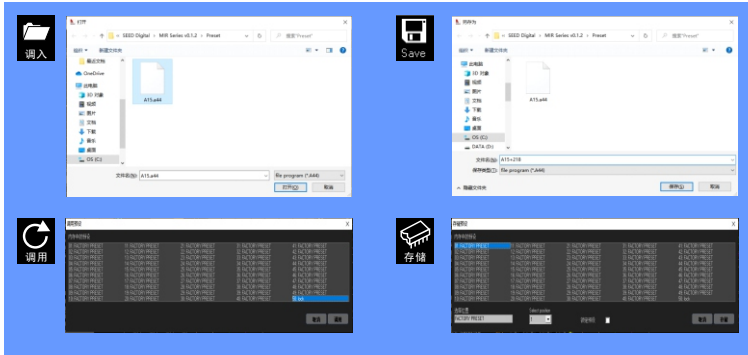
调入

打开

« SEED Digital › MIR Series v3.1.2 › Preset

搜索"Preset"

组织 ▾ 新建文件夹

最近文档

OneDrive

此电脑

3D 对象

视频

图片

文档

下载

音乐

桌面

OS (C:)

A15.a44

文件名(N): A15.a44

file program (*.A44)

打开(O)

取消

Save

另存为

« SEED Digital › MIR Series v3.1.2 › Preset

搜索"Preset"

组织 ▾ 新建文件夹

此电脑

3D 对象

视频

图片

文档

下载

音乐

桌面

OS (C:)

DATA (D:)

A15.a44

文件名(N): A15+218

保存类型(T): file program (*.A44)

隐藏文件夹

保存(S)

取消

调用

调用预设

X

内存中的预设

| 01 FACTORY PRESET | 11 FACTORY PRESET | 21 FACTORY PRESET | 31 FACTORY PRESET | 41 FACTORY PRESET |
|---|---|---|---|---|
| 02 FACTORY PRESET | 12 FACTORY PRESET | 22 FACTORY PRESET | 32 FACTORY PRESET | 42 FACTORY PRESET |
| 03 FACTORY PRESET | 13 FACTORY PRESET | 23 FACTORY PRESET | 33 FACTORY PRESET | 43 FACTORY PRESET |
| 04 FACTORY PRESET | 14 FACTORY PRESET | 24 FACTORY PRESET | 34 FACTORY PRESET | 44 FACTORY PRESET |
| 05 FACTORY PRESET | 15 FACTORY PRESET | 25 FACTORY PRESET | 35 FACTORY PRESET | 45 FACTORY PRESET |
| 06 FACTORY PRESET | 16 FACTORY PRESET | 26 FACTORY PRESET | 36 FACTORY PRESET | 46 FACTORY PRESET |
| 07 FACTORY PRESET | 17 FACTORY PRESET | 27 FACTORY PRESET | 37 FACTORY PRESET | 47 FACTORY PRESET |
| 08 FACTORY PRESET | 18 FACTORY PRESET | 28 FACTORY PRESET | 38 FACTORY PRESET | 48 FACTORY PRESET |
| 09 FACTORY PRESET | 19 FACTORY PRESET | 29 FACTORY PRESET | 39 FACTORY PRESET | 49 FACTORY PRESET |
| 10 FACTORY PRESET | 20 FACTORY PRESET | 30 FACTORY PRESET | 40 FACTORY PRESET | 50 test |

确定

取消

存储

存储预设

X

内存中的预设

| 01 FACTORY PRESET | 11 FACTORY PRESET | 21 FACTORY PRESET | 31 FACTORY PRESET | 41 FACTORY PRESET |
|---|---|---|---|---|
| 02 FACTORY PRESET | 12 FACTORY PRESET | 22 FACTORY PRESET | 32 FACTORY PRESET | 42 FACTORY PRESET |
| 03 FACTORY PRESET | 13 FACTORY PRESET | 23 FACTORY PRESET | 33 FACTORY PRESET | 43 FACTORY PRESET |
| 04 FACTORY PRESET | 14 FACTORY PRESET | 24 FACTORY PRESET | 34 FACTORY PRESET | 44 FACTORY PRESET |
| 05 FACTORY PRESET | 15 FACTORY PRESET | 25 FACTORY PRESET | 35 FACTORY PRESET | 45 FACTORY PRESET |
| 06 FACTORY PRESET | 16 FACTORY PRESET | 26 FACTORY PRESET | 36 FACTORY PRESET | 46 FACTORY PRESET |
| 07 FACTORY PRESET | 17 FACTORY PRESET | 27 FACTORY PRESET | 37 FACTORY PRESET | 47 FACTORY PRESET |
| 08 FACTORY PRESET | 18 FACTORY PRESET | 28 FACTORY PRESET | 38 FACTORY PRESET | 48 FACTORY PRESET |
| 09 FACTORY PRESET | 19 FACTORY PRESET | 29 FACTORY PRESET | 39 FACTORY PRESET | 49 FACTORY PRESET |
| 10 FACTORY PRESET | 20 FACTORY PRESET | 30 FACTORY PRESET | 40 FACTORY PRESET | 50 test |

预设名称

FACTORY PRESET 1

Select position

1

保护预设

确定

存储